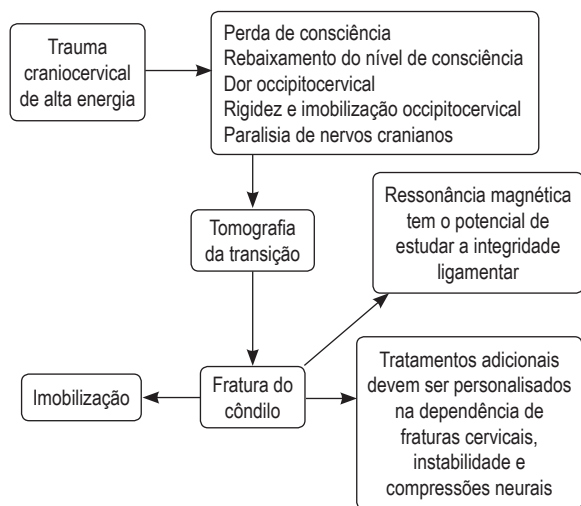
Trauma craniocervical de alta energia

Perda de consciência
Rebaixamento do nível de consciência
Dor occipitocervical
Rigidez e imobilização occipitocervical
Paralisia de nervos cranianos

Tomografia da transição

Ressonância magnética tem o potencial de estudar a integridade ligamentar

Imobilização

Fratura do côndilo

Tratamentos adicionais devem ser personalisados na dependência de fraturas cervicais, instabilidade e compressões neurais